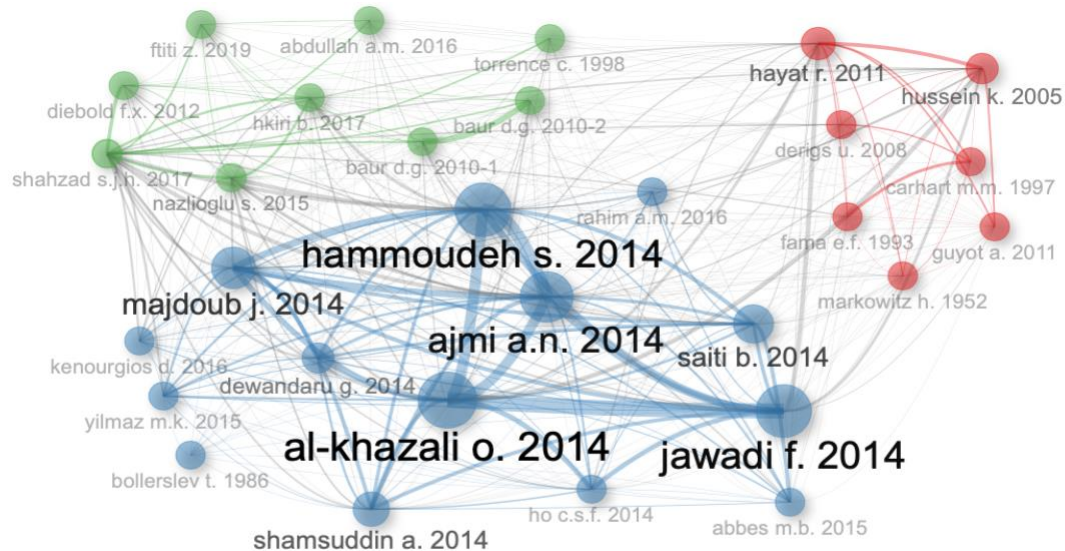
ftiti z. 2019
abdullah a.m. 2016
torrence c. 1998
hayat r. 2011
hussein k. 2005
diebold f.x. 2012
hkiri b. 2017
baur d.g. 2010-2
derigs u. 2008
shahzad s.j.h. 2017
baur d.g. 2010-1
carhart m.m. 1997
nazlioglu s. 2015
rahim a.m. 2016
fama e.f. 1993
guyot a. 2011
hammoudeh s. 2014
majdoub j. 2014
markowitz h. 1952
ajmi a.n. 2014
saiti b. 2014
kenourgios d. 2016
dewandaru g. 2014
yilmaz m.k. 2015
al-khazali o. 2014
jawadi f. 2014
bollerslev t. 1986
ho c.s.f. 2014
abbes m.b. 2015
shamsuddin a. 2014